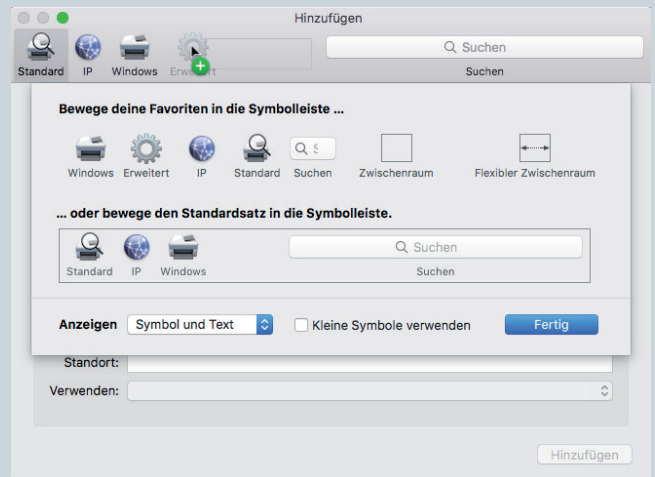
Hinzufügen

Standard IP Windows Erweitert

Suchen

Suchen

Bewege deine Favoriten in die Symbolleiste ...

Windows Erweitert IP Standard Suchen Zwischenraum Flexibler Zwischenraum

... oder bewege den Standardsatz in die Symbolleiste.

Standard IP Windows

Suchen

Suchen

Anzeigen Symbol und Text

Kleine Symbole verwenden

Fertig

Standort:

Verwenden:

Hinzufügen